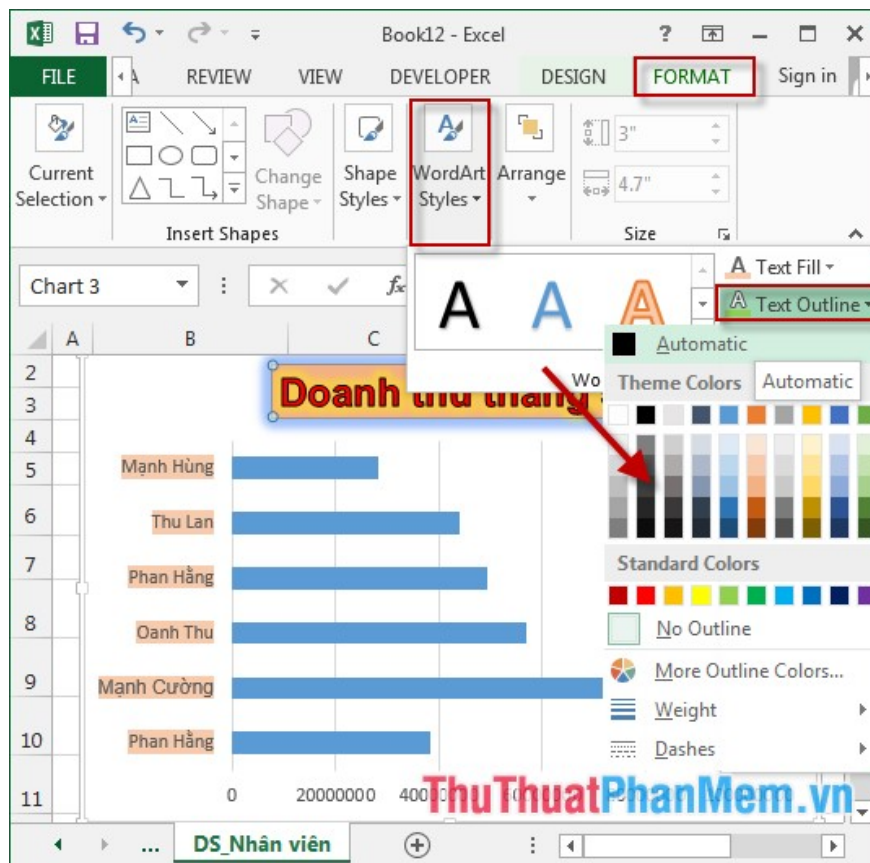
Book12 - Excel

? — ×

FILE A REVIEW VIEW DEVELOPER DESIGN FORMAT Sign in

Current Selection

Insert Shapes

Change Shape

Shape Styles

WordArt Styles

Arrange

3"

4.7"

Size

Chart 3

fx

Text Fill

Text Outline

A B C

2
3
4
5
6
7
8
9
10
11

Doanh thu tháng

Wo

Automatic

Theme Colors

Automatic

Standard Colors

No Outline

More Outline Colors...

Weight

Dashes

Mạnh Hùng

Thu Lan

Phan Hằng

Oanh Thu

Mạnh Cường

Phan Hằng

0 20000000 400

... DS_Nhân viên

ThuThuatPhanMem.vn